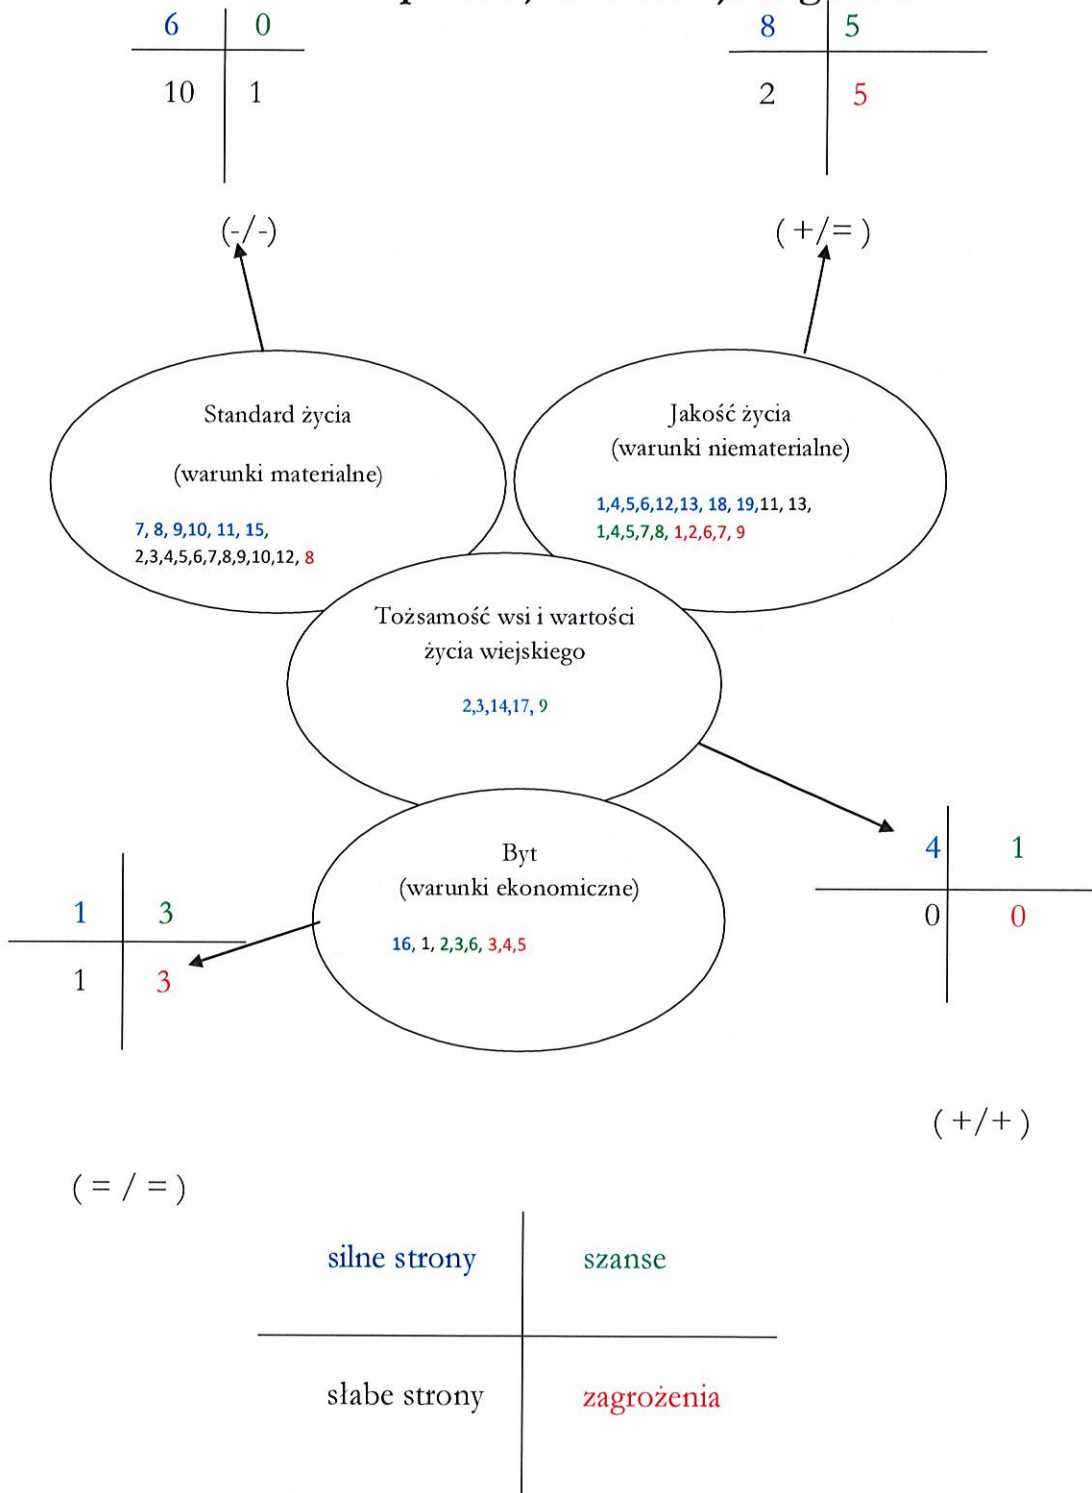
| 6 | 0 |
|---|---|
| 10 | 1 |

| 8 | 5 |
|---|---|
| 2 | 5 |

(-/-)

( +/= )

Standard życia

(warunki materialne)

7, 8, 9,10, 11, 15,
2,3,4,5,6,7,8,9,10,12, 8

Jakość życia
(warunki niematerialne)

1,4,5,6,12,13, 18, 19,11, 13,
1,4,5,7,8, 1,2,6,7, 9

Tożsamość wsi i wartości życia wiejskiego

2,3,14,17, 9

| 4 | 1 |
|---|---|
| 0 | 0 |

Byt
(warunki ekonomiczne)

16, 1, 2,3,6, 3,4,5

| 1 | 3 |
|---|---|
| 1 | 3 |

( +/+ )

( = / = )

| silne strony | szanse |
|---|---|
| słabe strony | zagrożenia |